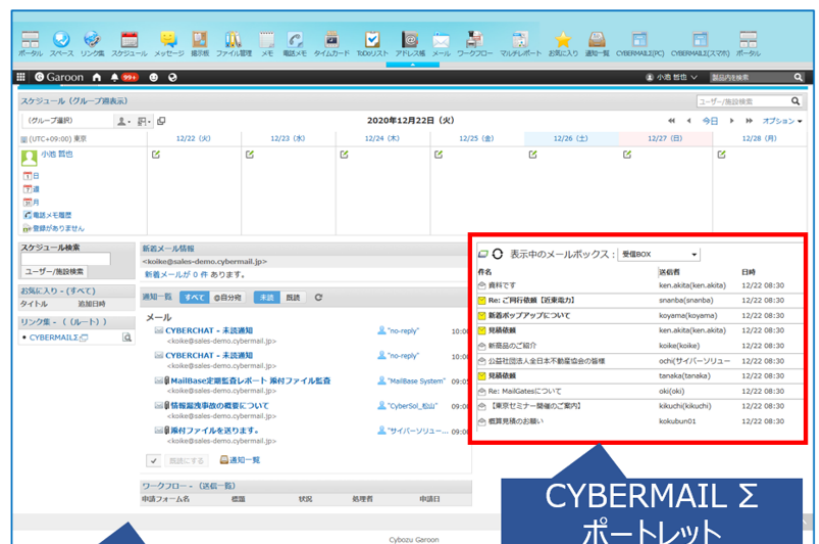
ポータル スペース リンク集 スケジュール メッセージ 掲示板 ファイル管理 メモ 電話メモ タイムカード ToDoリスト アドレス帳 メール ワークフロー マルチレポート お気に入り 通知一覧 CYBERMAIL(PC) CYBERMAILΣ(スマホ) ポータル

Garoon 99+ 小池 哲也 製品内を検索

スケジュール（グループ週表示）

ユーザー/施設検索

（グループ選択）

2020年12月22日（火）

今日 オプション

(UTC+09:00) 東京

| | 12/22 (火) | 12/23 (水) | 12/24 (木) | 12/25 (金) | 12/26 (土) | 12/27 (日) | 12/28 (月) |
|---|---|---|---|---|---|---|---|
| 小池 哲也 日 週 月 電話メモ履歴 登録がありません | | | | | | | |

スケジュール検索

ユーザー/施設検索

お気に入り - (すべて)

タイトル 追加日時

リンク集 - （ルート）

CYBERMAILΣ

新着メール情報

<koike@sales-demo.cybermail.jp>

新着メールが 0 件 あります。

通知一覧 すべて 自分宛 未読 既読

メール

CYBERCHAT - 未読通知 <koike@sales-demo.cybermail.jp> "no-reply" 10:00

CYBERCHAT - 未読通知 <koike@sales-demo.cybermail.jp> "no-reply" 10:00

MailBase定期監査レポート 添付ファイル監査 <koike@sales-demo.cybermail.jp> "MailBase System" 09:00

情報漏洩事故の概要について <koike@sales-demo.cybermail.jp> "CyberSol_松山" 09:00

添付ファイルを送ります。 <koike@sales-demo.cybermail.jp> "サイバーソリュー..." 09:00

既読にする 通知一覧

ワークフロー - （送信一覧）

申請フォーム名 標題 状況 処理者 申請日

表示中のメールボックス： 受信BOX

| 件名 | 送信者 | 日時 |
|---|---|---|
| 義科です | ken.akita(ken.akita) | 12/22 08:30 |
| Re: ご同行依頼【近東電力】 | snanba(snanba) | 12/22 08:30 |
| 新着ポップアップについて | koyama(koyama) | 12/22 08:30 |
| 見積依頼 | ken.akita(ken.akita) | 12/22 08:30 |
| 新製品のご紹介 | koike(koike) | 12/22 08:30 |
| 公益社団法人全日本不動産協会の皆様 | ochi(サイバーソリュー | 12/22 08:30 |
| 見積依頼 | tanaka(tanaka) | 12/22 08:30 |
| Re: MailGatesについて | oki(oki) | 12/22 08:30 |
| 【東京セミナー開催のご案内】 | kikuchi(kikuchi) | 12/22 08:30 |
| 概算見積のお願い | kokubun01 | 12/22 08:30 |

CYBERMAIL Σ ポートレット

Cybozu Garoon